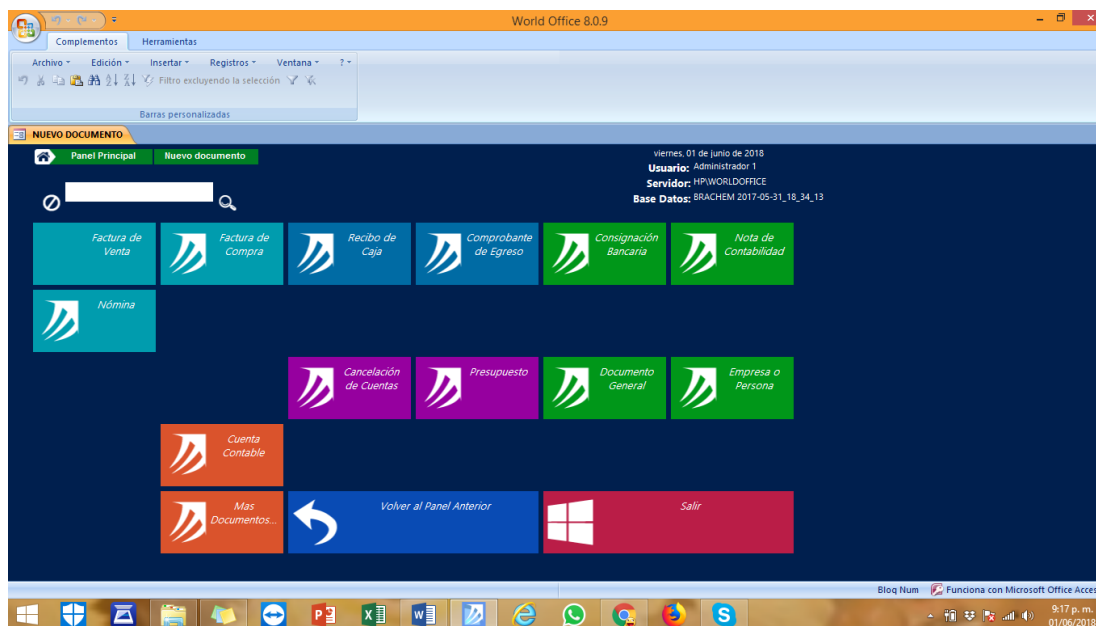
World Office 8.0.9

Complementos
Herramientas

Archivo
Edición
Insertar
Registros
Ventana
?

Filtro excluyendo la selección

Barras personalizadas

NUEVO DOCUMENTO

Panel Principal
Nuevo documento

viernes, 01 de junio de 2018
Usuario: Administrador 1
Servidor: HP\WORLDOFFICE
Base Datos: BRACHEM 2017-05-31_18_34_13

Factura de Venta
Factura de Compra
Recibo de Caja
Comprobante de Egreso
Consignación Bancaria
Nota de Contabilidad
Nómina
Cancelación de Cuentas
Presupuesto
Documento General
Empresa o Persona
Cuenta Contable
Mas Documentos...
Volver al Panel Anterior
Salir

Bloq Num
Funciona con Microsoft Office Acces

9:17 p. m.
01/06/2018